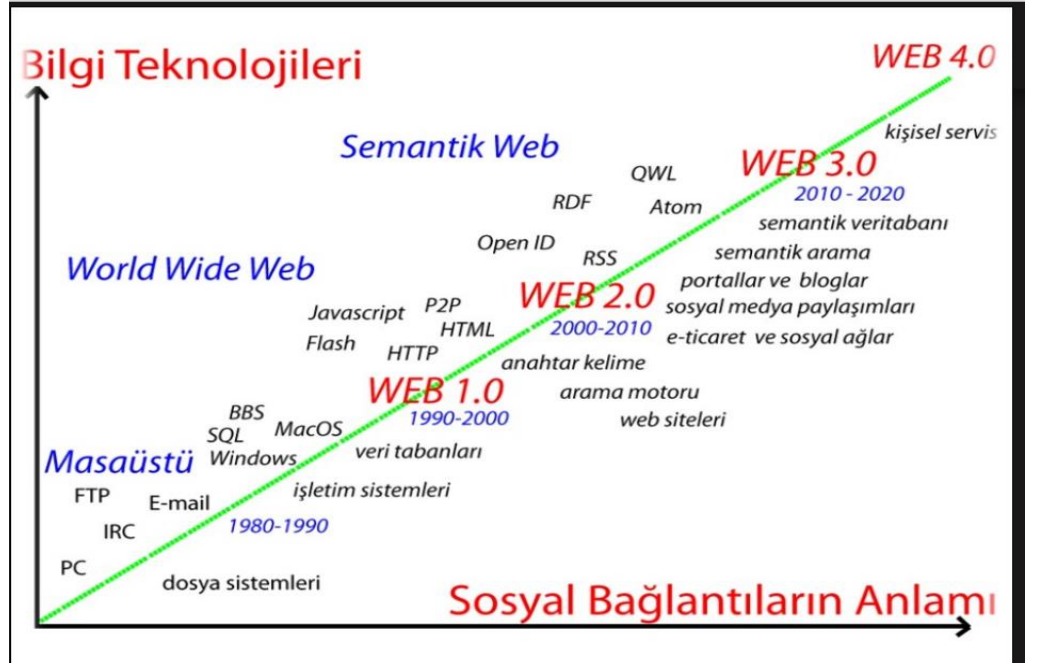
Bilgi Teknolojileri

WEB 4.0

kişisel servis

Semantik Web

QWL

WEB 3.0

2010 - 2020

RDF

Atom

semantik veritabanı

Open ID

RSS

semantik arama

World Wide Web

portallar ve bloglar

WEB 2.0

P2P

Javascript

sosyal medya paylaşımları

HTML

2000-2010

e-ticaret ve sosyal ağlar

Flash

HTTP

anahtar kelime

WEB 1.0

arama motoru

BBS

1990-2000

web siteleri

SQL

MacOS

Masaüstü

Windows

veri tabanları

FTP

E-mail

işletim sistemleri

IRC

1980-1990

PC

dosya sistemleri

Sosyal Bağlantıların Anlamı